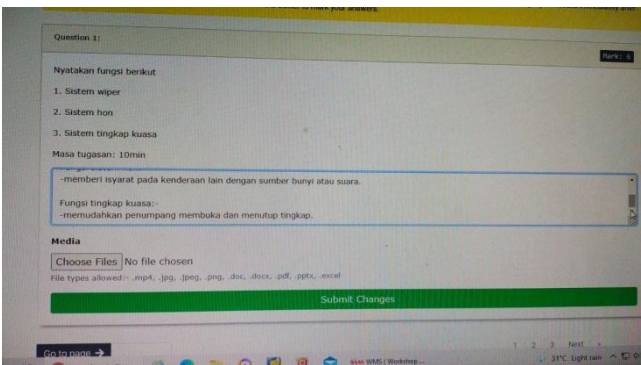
Question 1:

Marks: 6

Nyatakan fungsi berikut

1. Sistem wiper

2. Sistem hon

3. Sistem tingkap kuasa

Masa tugasan: 10min

-memberi isyarat pada kenderaan lain dengan sumber bunyi atau suara.

Fungsi tingkap kuasa:-
-memudahkan penumpang membuka dan menutup tingkap.

Media

Choose Files No file chosen

File types allowed:- .mp4, .jpg, .jpeg, .png, .doc, .docx, .pdf, .pptx, .excel

Submit Changes

Go to page →

1 2 3 Next

WMS ( Workshop ...

31°C Light rain